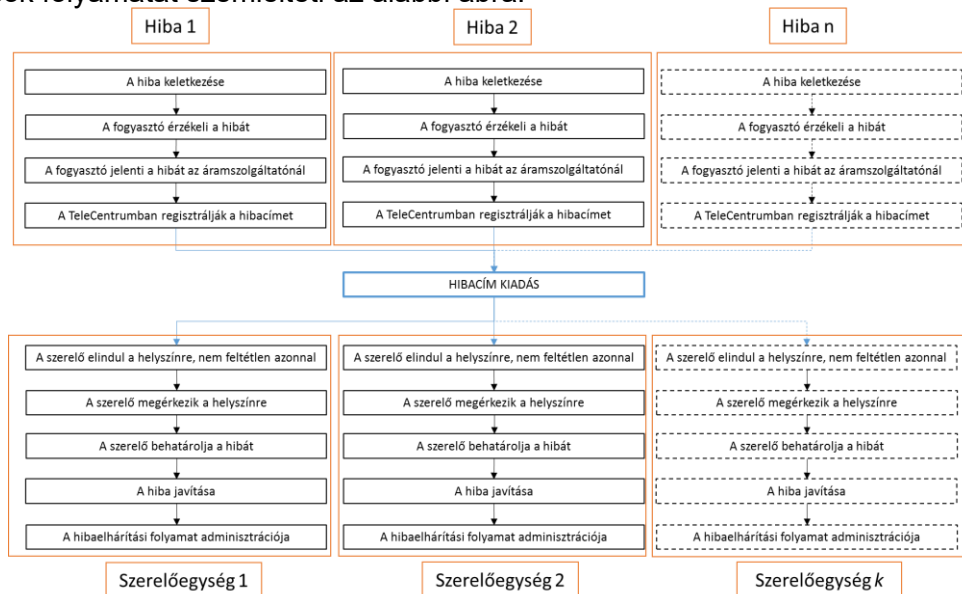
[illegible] folyamatot szemlélteti az alábbi ábra.

Hiba 1

A hiba keletkezése

A fogyasztó érzékeli a hibát

A fogyasztó jelenti a hibát az áramszolgáltatónál

A TeleCentrumban regisztrálják a hibacímet

Hiba 2

A hiba keletkezése

A fogyasztó érzékeli a hibát

A fogyasztó jelenti a hibát az áramszolgáltatónál

A TeleCentrumban regisztrálják a hibacímet

Hiba n

A hiba keletkezése

A fogyasztó érzékeli a hibát

A fogyasztó jelenti a hibát az áramszolgáltatónál

A TeleCentrumban regisztrálják a hibacímet

HIBACÍM KIADÁS

A szerelő elindul a helyszínre, nem feltétlen azonnal

A szerelő megérkezik a helyszínre

A szerelő behatárolja a hibát

A hiba javítása

A hibaelhárítási folyamat adminisztrációja

Szerelőegység 1

A szerelő elindul a helyszínre, nem feltétlen azonnal

A szerelő megérkezik a helyszínre

A szerelő behatárolja a hibát

A hiba javítása

A hibaelhárítási folyamat adminisztrációja

Szerelőegység 2

A szerelő elindul a helyszínre, nem feltétlen azonnal

A szerelő megérkezik a helyszínre

A szerelő behatárolja a hibát

A hiba javítása

A hibaelhárítási folyamat adminisztrációja

Szerelőegység $k$